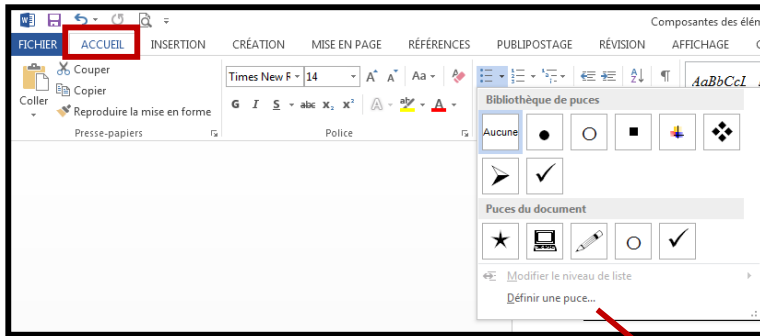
Composantes des élén

FICHIER ACCUEIL INSERTION CRÉATION MISE EN PAGE RÉFÉRENCES PUBLIPOSTAGE RÉVISION AFFICHAGE

Couper
Copier
Coller
Reproduire la mise en forme
Presse-papiers

Times New R 14
G I S abc $x_2$ $x^2$
Police

AaBbCcI

Bibliothèque de puces
Aucune

Puces du document

Modifier le niveau de liste
Définir une puce...